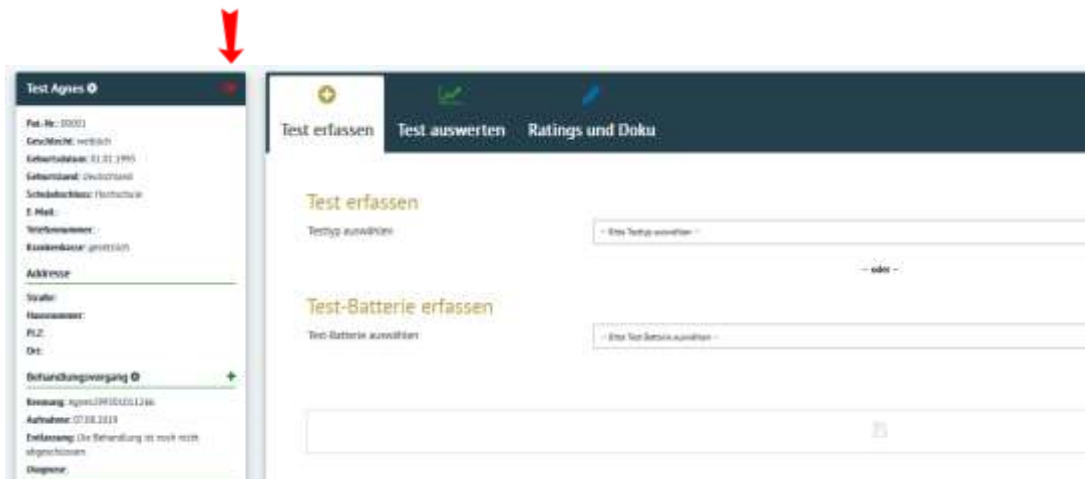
Test Agnes

Pat.-Nr.: 00001
Geschlecht: weiblich
Geburtsdatum: 01.01.1995
Geburtsland: Deutschland
Schulabschluss: Hochschule
E-Mail:
Telefonnummer:
Krankenkasse: gesetzlich

Addresse

Straße:
Hausnummer:
PLZ:
Ort:

Behandlungsvorgang

Kennung: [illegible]
Aufnahme: 07.08.2019
Entlassung: Die Behandlung ist noch nicht abgeschlossen
Diagnose:

Test erfassen
Test auswerten
Ratings und Doku

Test erfassen
Testtyp auswählen
- Einen Testtyp auswählen -
- oder -
Test-Batterie erfassen
Test-Batterie auswählen
- Eine Test-Batterie auswählen -